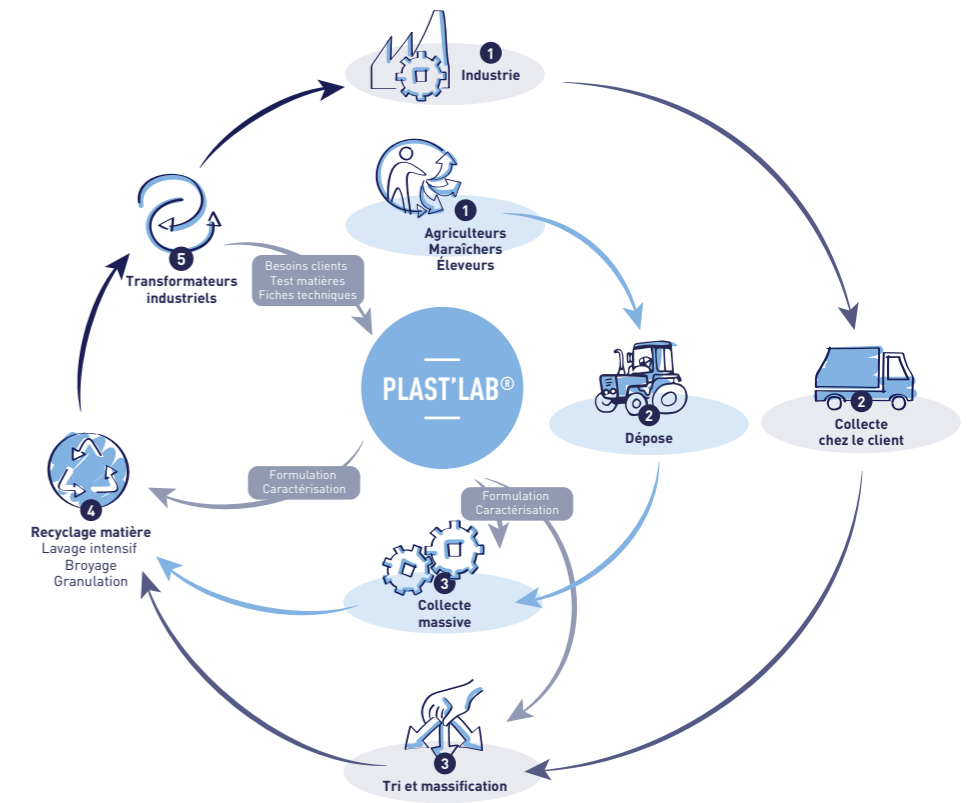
1 Industrie

1 Agriculteurs Maraîchers Éleveurs

5 Transformateurs industriels

Besoins clients
Test matières
Fiches techniques

PLAST'LAB®

2 Dépose

2 Collecte chez le client

Formulation
Caractérisation

4 Recyclage matière
Lavage intensif
Broyage
Granulation

Formulation
Caractérisation

3 Collecte massive

3 Tri et massification